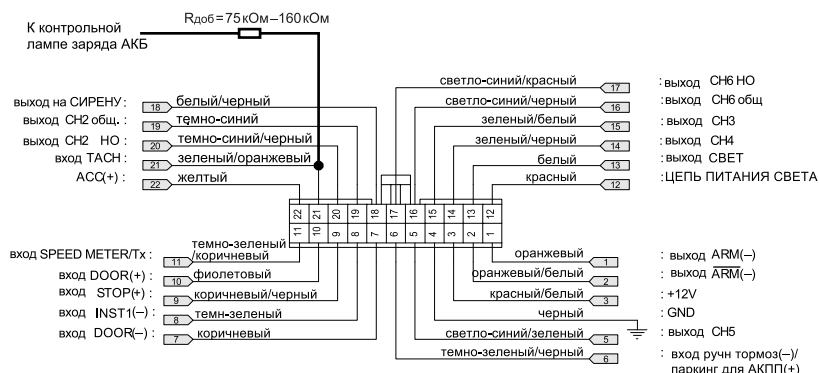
К контрольной лампе заряда АКБ

$R_{доб}$=75 кОм–160 кОм

выход на СИРЕНУ : 18 белый/черный
выход CH2 общ. : 19 темно-синий
выход CH2 НО : 20 темно-синий/черный
вход TACH : 21 зеленый/оранжевый
ACC(+) : 22 желтый

светло-синий/красный 17 : выход CH6 НО
светло-синий/черный 16 : выход CH6 общ
зеленый/белый 15 : выход CH3
зеленый/черный 14 : выход CH4
белый 13 : выход СВЕТ
красный 12 : ЦЕПЬ ПИТАНИЯ СВЕТА

22 21 20 19 18 17 16 15 14 13 12
11 10 9 8 7 6 5 4 3 2 1

вход SPEED METER/Tx : 11 темно-зеленый/коричневый
вход DOOR(+) : 10 фиолетовый
вход STOP(+) : 9 коричневый/черный
вход INST1(–) : 8 темн-зеленый
вход DOOR(–) : 7 коричневый

оранжевый 1 : выход ARM(–)
оранжевый/белый 2 : выход $\overline{ARM}$(–)
красный/белый 3 : +12V
черный 4 : GND
светло-синий/зеленый 5 : выход CH5
темно-зеленый/черный 6 : вход ручн тормоз(–)/паркинг для АКПП(+)